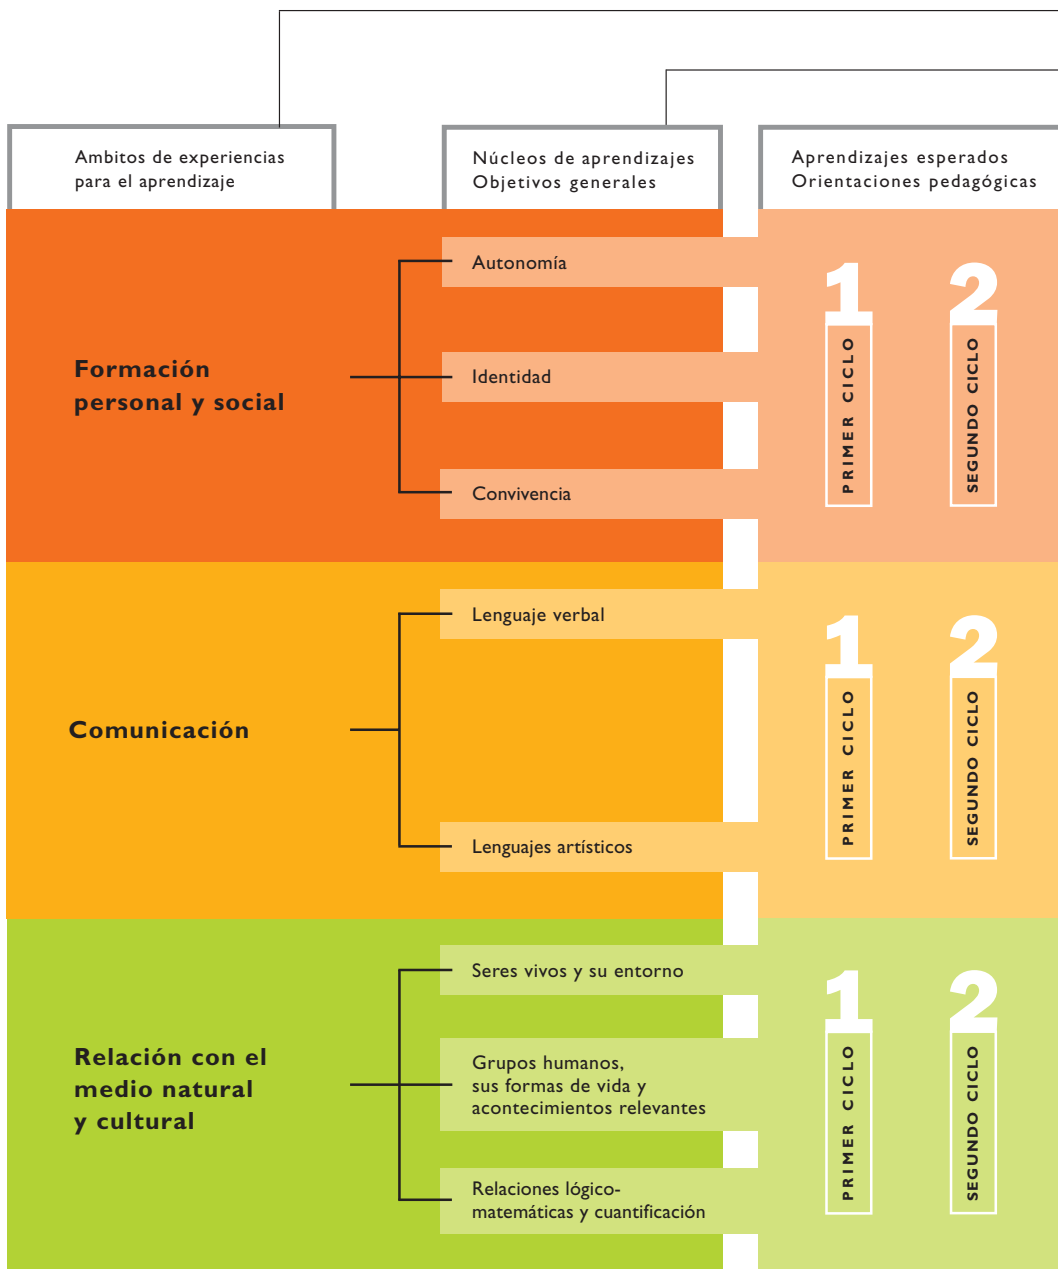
Ambitos de experiencias para el aprendizaje

Núcleos de aprendizajes Objetivos generales

Aprendizajes esperados Orientaciones pedagógicas

Formación personal y social

Autonomía

Identidad

Convivencia

1 PRIMER CICLO

2 SEGUNDO CICLO

Comunicación

Lenguaje verbal

Lenguajes artísticos

1 PRIMER CICLO

2 SEGUNDO CICLO

Relación con el medio natural y cultural

Seres vivos y su entorno

Grupos humanos, sus formas de vida y acontecimientos relevantes

Relaciones lógico-matemáticas y cuantificación

1 PRIMER CICLO

2 SEGUNDO CICLO